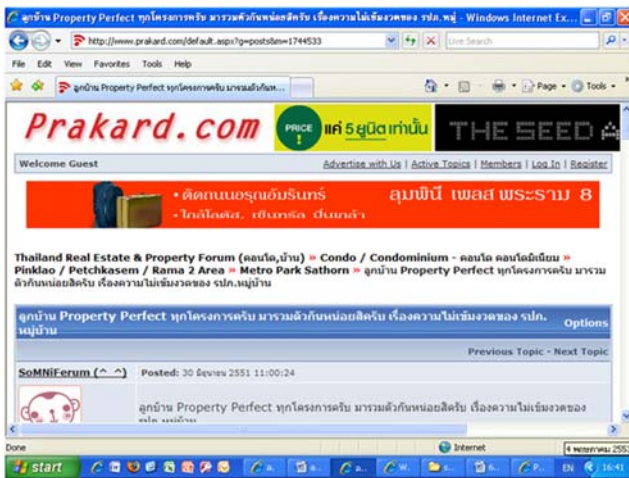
ลูกบ้าน Property Perfect ทุกโครงการครับ มารวมตัวกันหน่อยสิครับ เรื่องความไม่เข้มงวดของ รปภ.หมู่ - Windows Internet Ex...

http://www.prakard.com/default.aspx?g=posts&m=1744533

Live Search

File Edit View Favorites Tools Help

ลูกบ้าน Property Perfect ทุกโครงการครับ มารวมตัวกันห...

Page Tools

Prakard.com

PRICE แค่ 5 ยูนิตเท่านั้น

THE SEED

Welcome Guest

Advertise with Us | Active Topics | Members | Log In | Register

• ติดถนนอรุณอัมรินทร์ • ใกล้โลตัส, เซ็นทรัล ปิ่นเกล้า

ลุมพินี เพลส พระราม 8

Thailand Real Estate & Property Forum (คอนโด,บ้าน) » Condo / Condominium - คอนโด คอนโดมิเนียม » Pinklao / Petchkasem / Rama 2 Area » Metro Park Sathorn » ลูกบ้าน Property Perfect ทุกโครงการครับ มารวมตัวกันหน่อยสิครับ เรื่องความไม่เข้มงวดของ รปภ.หมู่บ้าน

ลูกบ้าน Property Perfect ทุกโครงการครับ มารวมตัวกันหน่อยสิครับ เรื่องความไม่เข้มงวดของ รปภ.หมู่บ้าน

Options

Previous Topic - Next Topic

SoMNiFerum (^_^)

Posted: 30 มิถุนายน 2551 11:00:24

ลูกบ้าน Property Perfect ทุกโครงการครับ มารวมตัวกันหน่อยสิครับ เรื่องความไม่เข้มงวดของ รปภ.หมู่บ้าน

Done

Internet

start

EN 16:41